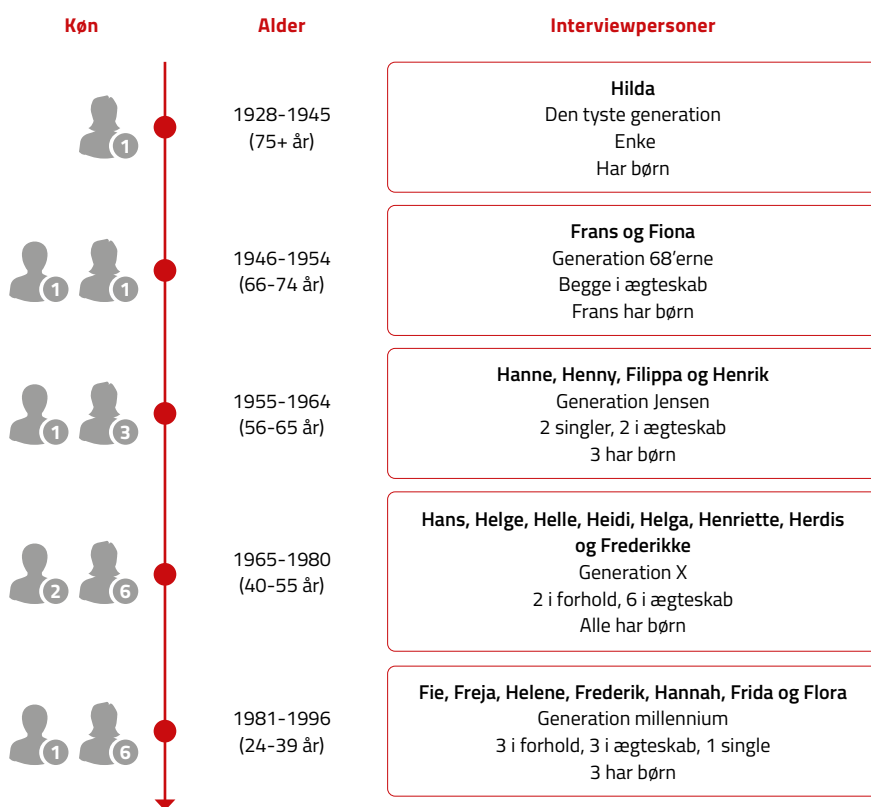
Køn

Alder

Interviewpersoner

1

1928-1945
(75+ år)

Hilda
Den tyste generation
Enke
Har børn

1 1

1946-1954
(66-74 år)

Frans og Fiona
Generation 68'erne
Begge i ægteskab
Frans har børn

1 3

1955-1964
(56-65 år)

Hanne, Henny, Filippa og Henrik
Generation Jensen
2 singler, 2 i ægteskab
3 har børn

2 6

1965-1980
(40-55 år)

Hans, Helge, Helle, Heidi, Helga, Henriette, Herdis og Frederikke
Generation X
2 i forhold, 6 i ægteskab
Alle har børn

1 6

1981-1996
(24-39 år)

Fie, Freja, Helene, Frederik, Hannah, Frida og Flora
Generation millennium
3 i forhold, 3 i ægteskab, 1 single
3 har børn